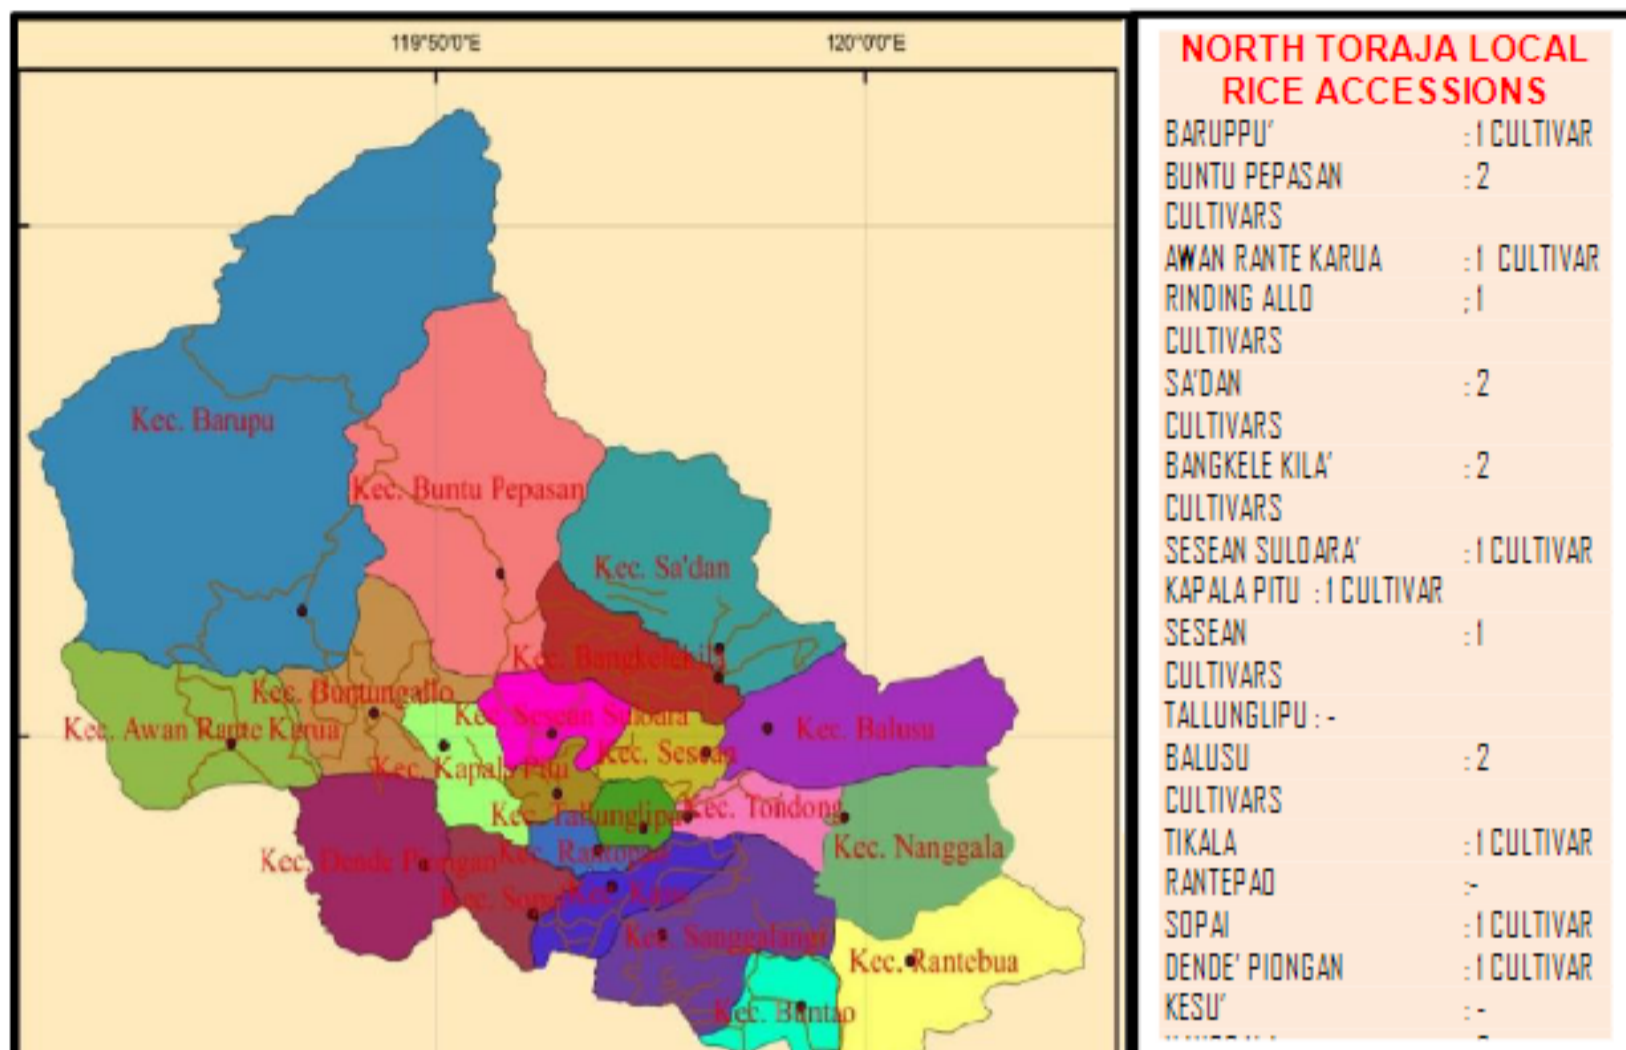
119°50'0"E

120°0'0"E

Kec. Barupu

Kec. Buntu Pepasan

Kec. Sa'dan

Kec. Bangkelekila

Kec. Buntungallo

Kec. Awan Rante Karua

Kec. Sesean Suloara

Kec. Balusu

Kec. Kapala Pitu

Kec. Sesean

Kec. Tallunglipu

Kec. Tondong

Kec. Nanggala

Kec. Dende Piongan

Kec. Rantepao

Kec. Sopai

Kec. Kesu

Kec. Sanggalangi

Kec. Rantebua

Kec. Buntao

NORTH TORAJA LOCAL RICE ACCESSIONS

BARUPPU' : 1 CULTIVAR
BUNTU PEPASAN : 2 CULTIVARS
AWAN RANTE KARUA : 1 CULTIVAR
RINDING ALLO : 1 CULTIVARS
SA'DAN : 2 CULTIVARS
BANGKELE KILA' : 2 CULTIVARS
SESEAN SULOARA' : 1 CULTIVAR
KAPALA PITU : 1 CULTIVAR
SESEAN : 1 CULTIVARS
TALLUNGLIPU : -
BALUSU : 2 CULTIVARS
TIKALA : 1 CULTIVAR
RANTEPAO :-
SOPAI : 1 CULTIVAR
DENDE' PIONGAN : 1 CULTIVAR
KESU' : -
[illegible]